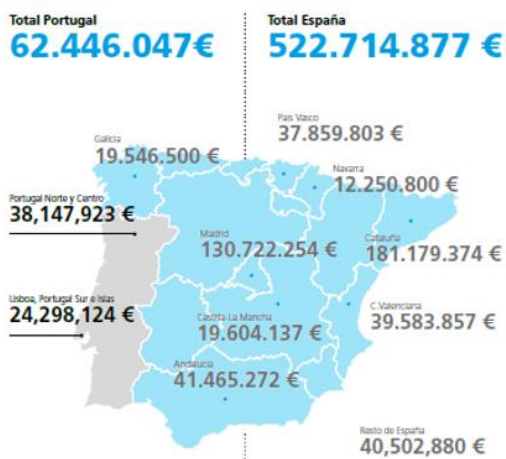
Total Portugal
62.446.047€

Total España
522.714.877 €

País Vasco
37.859.803 €

Galicia
19.546.500 €

Navarra
12.250.800 €

Portugal Norte y Centro
38,147,923 €

Madrid
130.722.254 €

Cataluña
181.179.374 €

Lisboa, Portugal Sur e Islas
24,298,124 €

C.Valenciana
39.583.857 €

Castilla-La Mancha
19.604.137 €

Andalucía
41.465.272 €

Resto de España
40,502,880 €